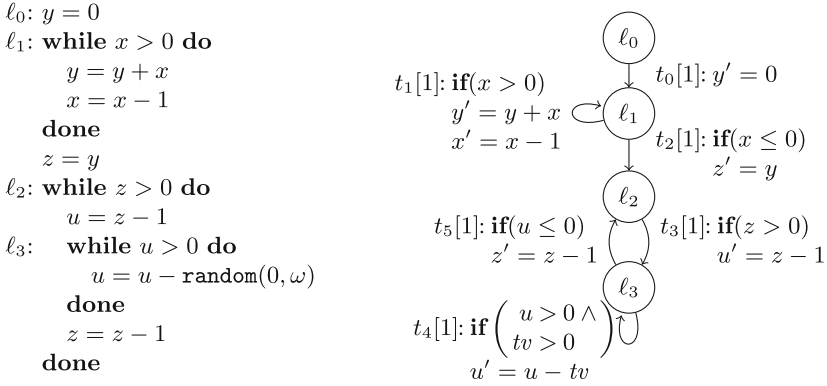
$\ell_0$: $y = 0$
$\ell_1$: **while** $x > 0$ **do**
$y = y + x$
$x = x - 1$
**done**
$z = y$
$\ell_2$: **while** $z > 0$ **do**
$u = z - 1$
$\ell_3$: **while** $u > 0$ **do**
$u = u - \texttt{random}(0, \omega)$
**done**
$z = z - 1$
**done**

$\ell_0$

$t_0[1]$: $y' = 0$

$t_1[1]$: **if**$(x > 0)$
$y' = y + x$
$x' = x - 1$

$\ell_1$

$t_2[1]$: **if**$(x \leq 0)$
$z' = y$

$\ell_2$

$t_5[1]$: **if**$(u \leq 0)$
$z' = z - 1$

$t_3[1]$: **if**$(z > 0)$
$u' = z - 1$

$\ell_3$

$t_4[1]$: **if** $\begin{pmatrix} u > 0 \wedge \\ tv > 0 \end{pmatrix}$
$u' = u - tv$